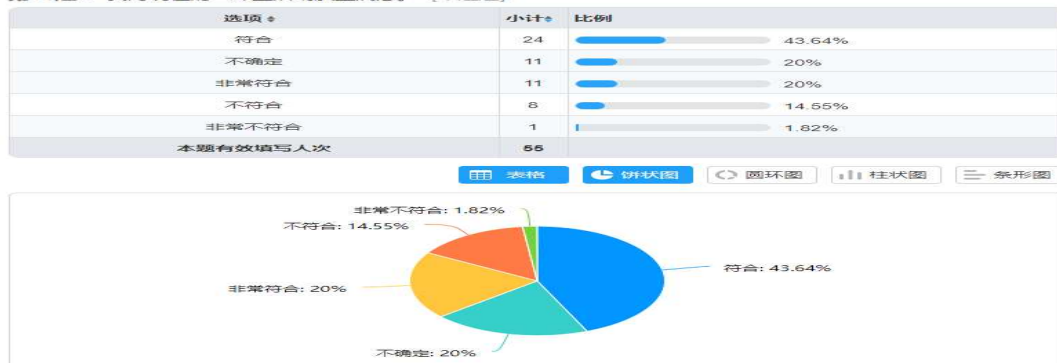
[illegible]

| 选项 | 小计 | 比例 |
|---|---|---|
| 符合 | 24 | 43.64% |
| 不确定 | 11 | 20% |
| 非常符合 | 11 | 20% |
| 不符合 | 8 | 14.55% |
| 非常不符合 | 1 | 1.82% |
| 本题有效填写人次 | 55 | |

表格 饼状图 圆环图 柱状图 条形图

非常不符合: 1.82%
不符合: 14.55%
符合: 43.64%
非常符合: 20%
不确定: 20%